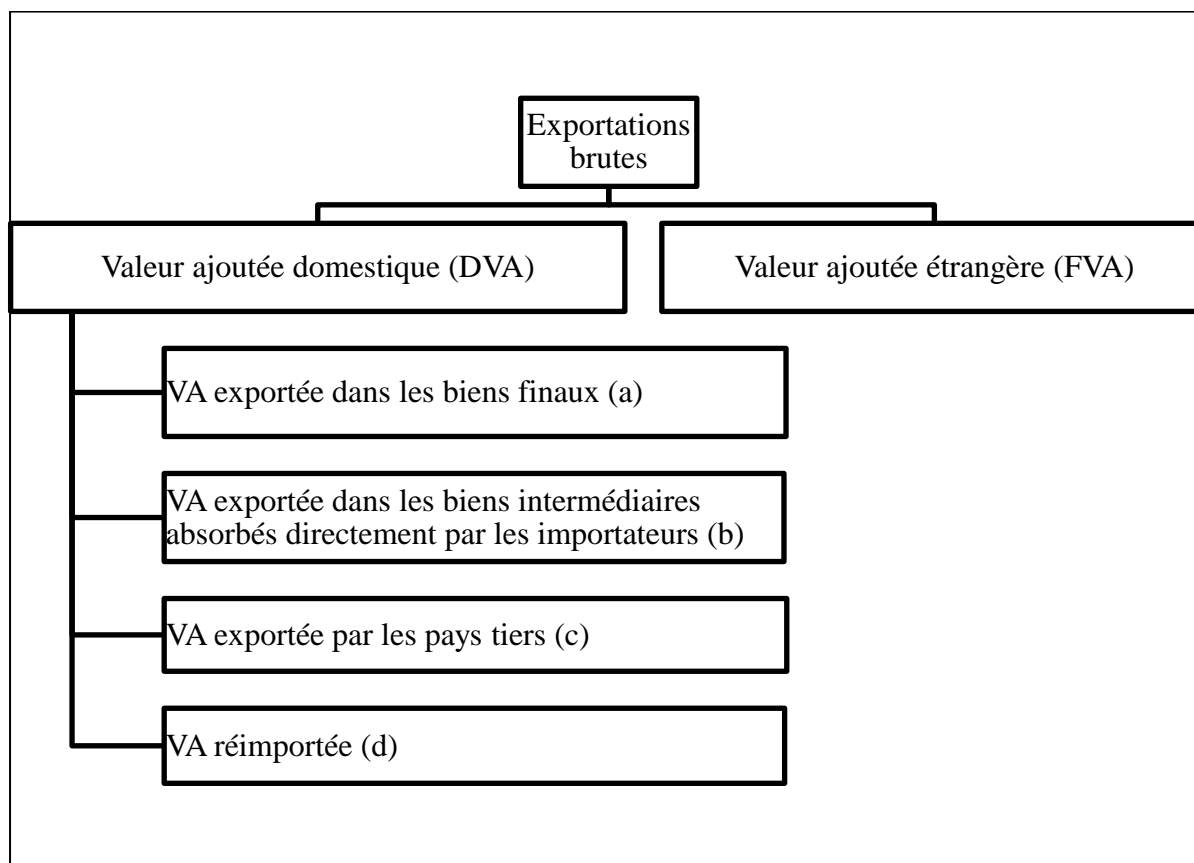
Exportations brutes

Valeur ajoutée domestique (DVA)

Valeur ajoutée étrangère (FVA)

VA exportée dans les biens finaux (a)

VA exportée dans les biens intermédiaires absorbés directement par les importateurs (b)

VA exportée par les pays tiers (c)

VA réimportée (d)